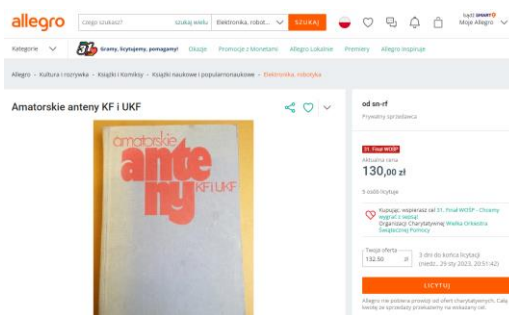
allegro

Czego szukasz? szukaj wielu Elektronika, robot... SZUKAJ

bądź SMART! Moje Allegro

Kategorie Gramy, licytujemy, pomagamy! Okazje Promocje z Monetami Allegro Lokalnie Premiery Allegro Inspiruje

Allegro › Kultura i rozrywka › Książki i Komiksy › Książki naukowe i popularnonaukowe › Elektronika, robotyka

Amatorskie anteny KF i UKF

amatorskie anteny KF i UKF

od sn-rf

Prywatny sprzedawca

31. Finał WOŚP

Aktualna cena

130,00 zł

5 osób licytuje

Kupując, wspierasz cel 31. Finał WOŚP - Chcemy wygrać z sepsą! Organizacja: Fundacja Wielka Orkiestra Świątecznej Pomocy

Twoja oferta

132,50 zł

3 dni do końca licytacji (niedz., 29 sty 2023, 20:51:42)

LICYTUJ

Allegro nie pobiera prowizji od ofert charytatywnych. Cała kwota ze sprzedaży przekazana na wskazany cel.